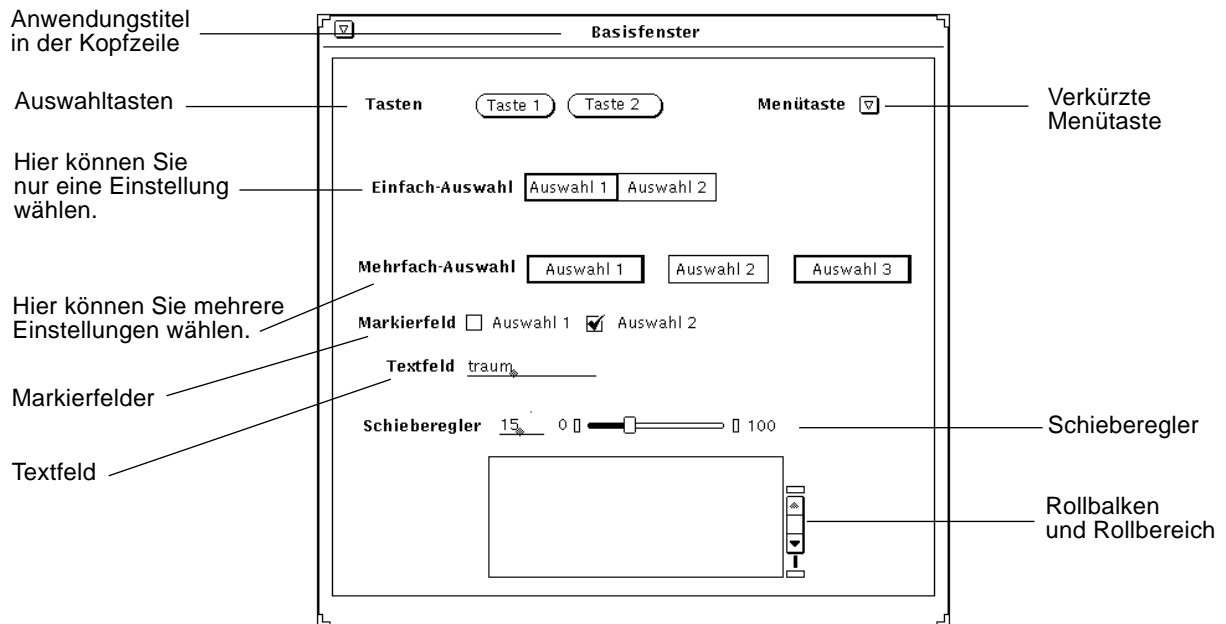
Anwendungstitel in der Kopfzeile

Basisfenster

Auswahltasten

Tasten

Taste 1

Taste 2

Menütaste

Verkürzte Menütaste

Hier können Sie nur eine Einstellung wählen.

Einfach-Auswahl

Auswahl 1

Auswahl 2

Mehrfach-Auswahl

Auswahl 1

Auswahl 2

Auswahl 3

Hier können Sie mehrere Einstellungen wählen.

Markierfeld

Auswahl 1

Auswahl 2

Markierfelder

Textfeld

traum

Textfeld

Schieberegler

15

0

100

Schieberegler

Rollbalken und Rollbereich